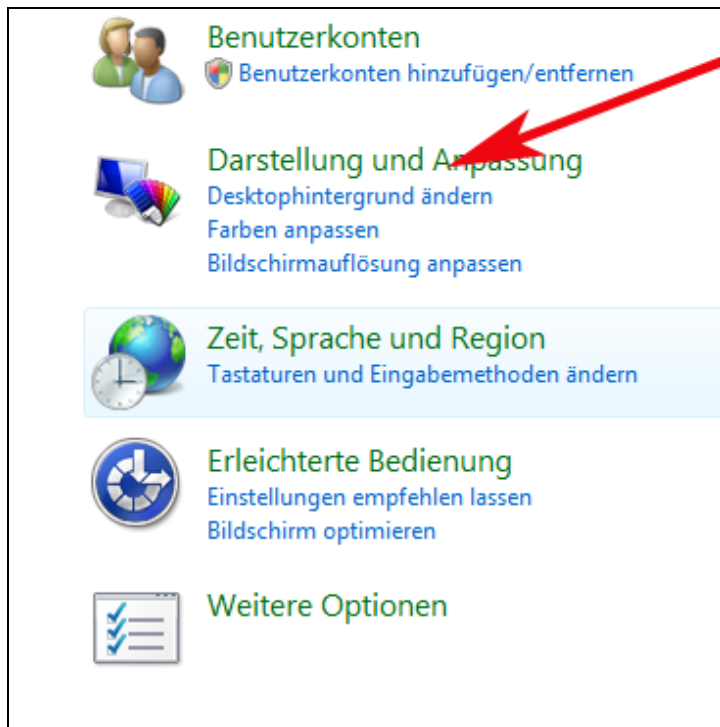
Benutzerkonten
Benutzerkonten hinzufügen/entfernen

Darstellung und Anpassung
Desktophintergrund ändern
Farben anpassen
Bildschirmauflösung anpassen

Zeit, Sprache und Region
Tastaturen und Eingabemethoden ändern

Erleichterte Bedienung
Einstellungen empfehlen lassen
Bildschirm optimieren

Weitere Optionen